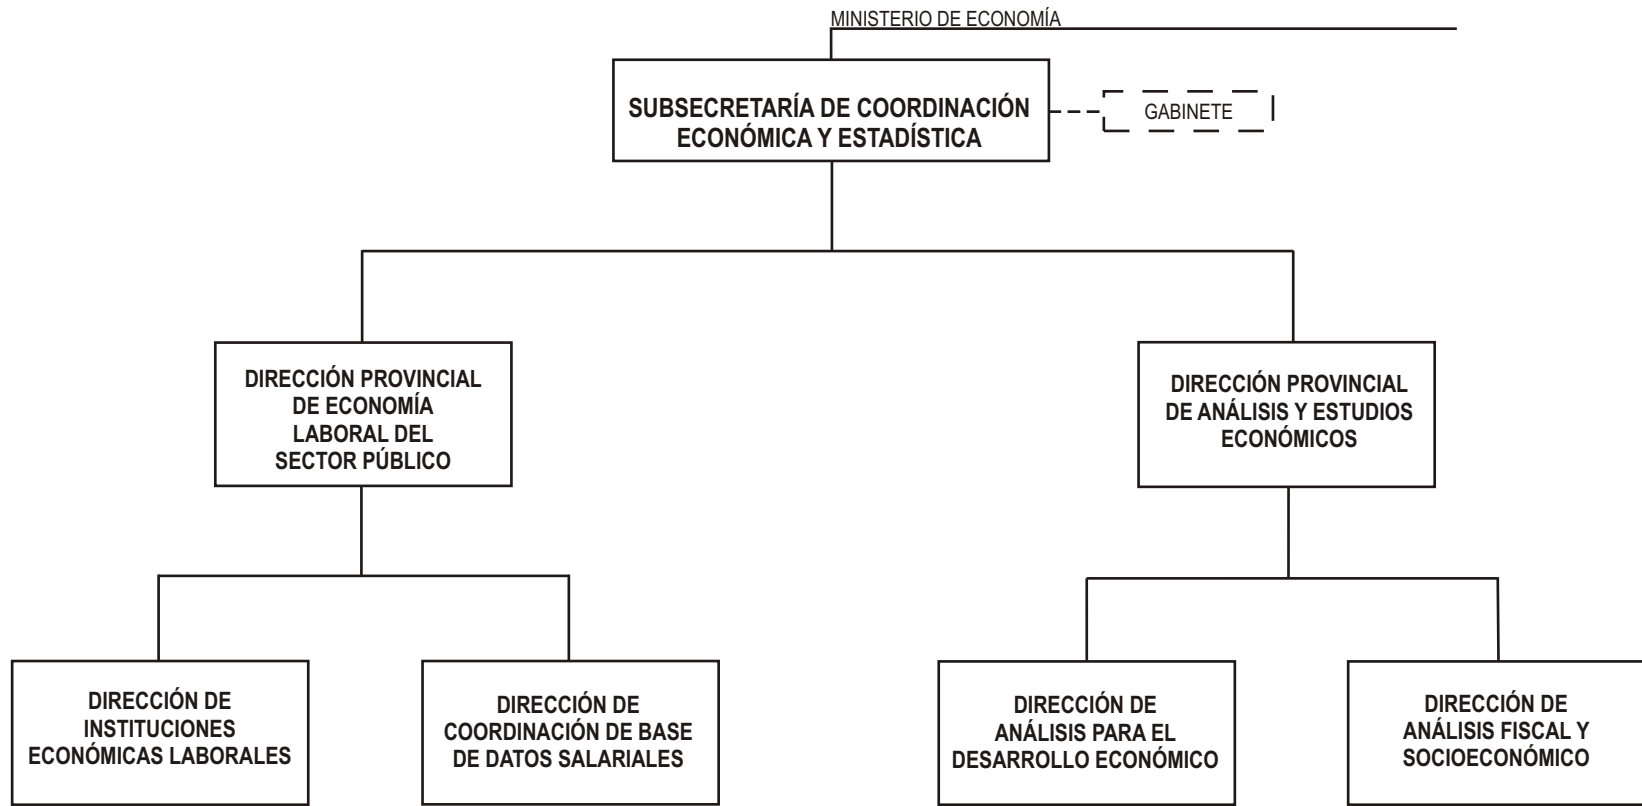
MINISTERIO DE ECONOMÍA

SUBSECRETARÍA DE COORDINACIÓN ECONÓMICA Y ESTADÍSTICA

GABINETE

DIRECCIÓN PROVINCIAL DE ECONOMÍA LABORAL DEL SECTOR PÚBLICO

DIRECCIÓN PROVINCIAL DE ANÁLISIS Y ESTUDIOS ECONÓMICOS

DIRECCIÓN DE INSTITUCIONES ECONÓMICAS LABORALES

DIRECCIÓN DE COORDINACIÓN DE BASE DE DATOS SALARIALES

DIRECCIÓN DE ANÁLISIS PARA EL DESARROLLO ECONÓMICO

DIRECCIÓN DE ANÁLISIS FISCAL Y SOCIOECONÓMICO